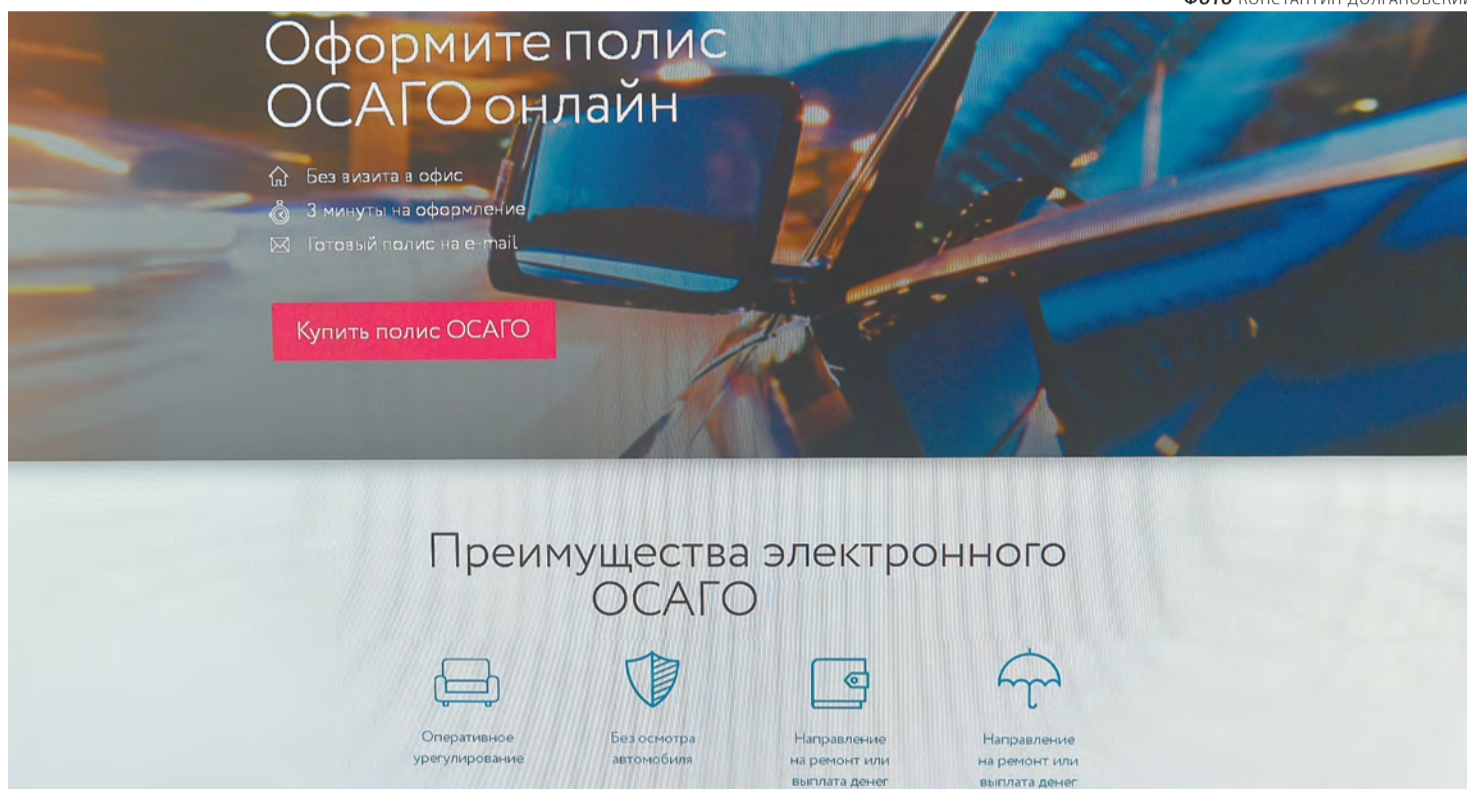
Фото Константин Долгановский

Оформите полис ОСАГО онлайн

Без визита в офис
3 минуты на оформление
Готовый полис на e-mail

Купить полис ОСАГО

Преимущества электронного ОСАГО

Оперативное урегулирование

Без осмотра автомобиля

Направление на ремонт или выплата денег

Направление на ремонт или выплата денег